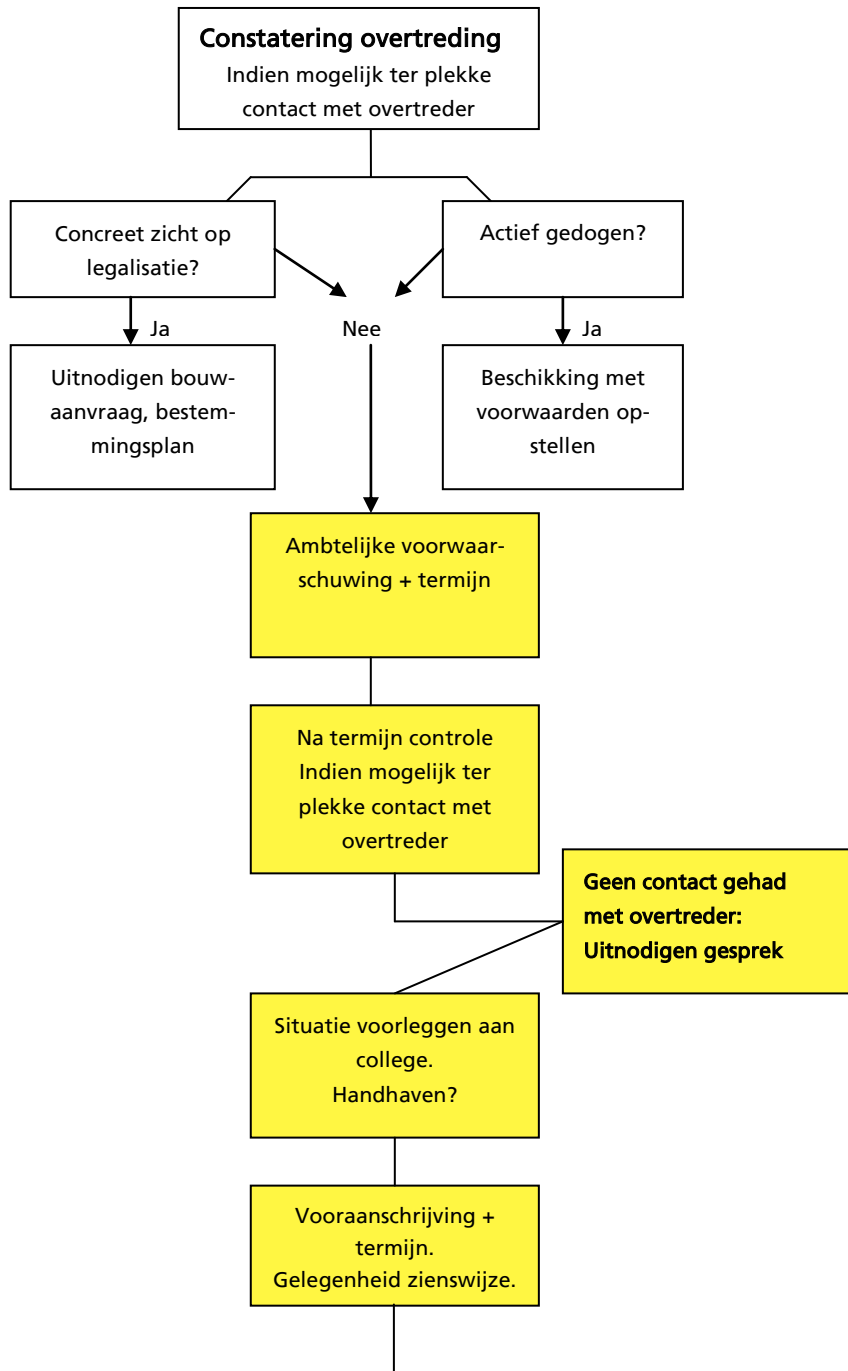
Constatering overtreding
Indien mogelijk ter plekke contact met overtreder

Concreet zicht op legalisatie?

Actief gedogen?

Ja

Nee

Ja

Uitnodigen bouwaanvraag, bestemmingsplan

Beschikking met voorwaarden opstellen

Ambtelijke voorwaarschuwing + termijn

Na termijn controle
Indien mogelijk ter plekke contact met overtreder

Geen contact gehad met overtreder:
Uitnodigen gesprek

Situatie voorleggen aan college.
Handhaven?

Vooraanschrijving + termijn.
Gelegenheid zienswijze.